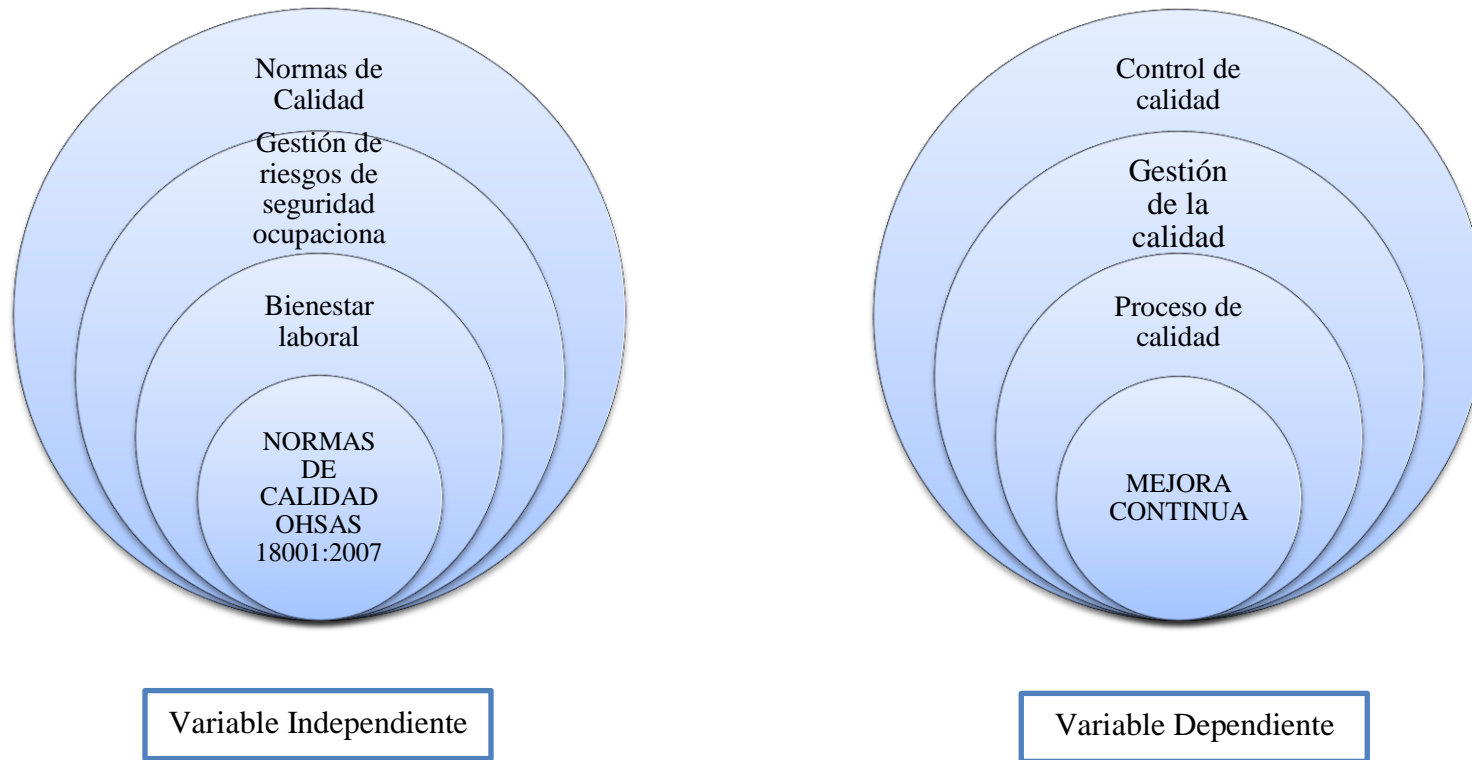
Normas de Calidad

Gestión de riesgos de seguridad ocupaciona

Bienestar laboral

NORMAS DE CALIDAD OHSAS 18001:2007

Control de calidad

Gestión de la calidad

Proceso de calidad

MEJORA CONTINUA

Variable Independiente

Variable Dependiente